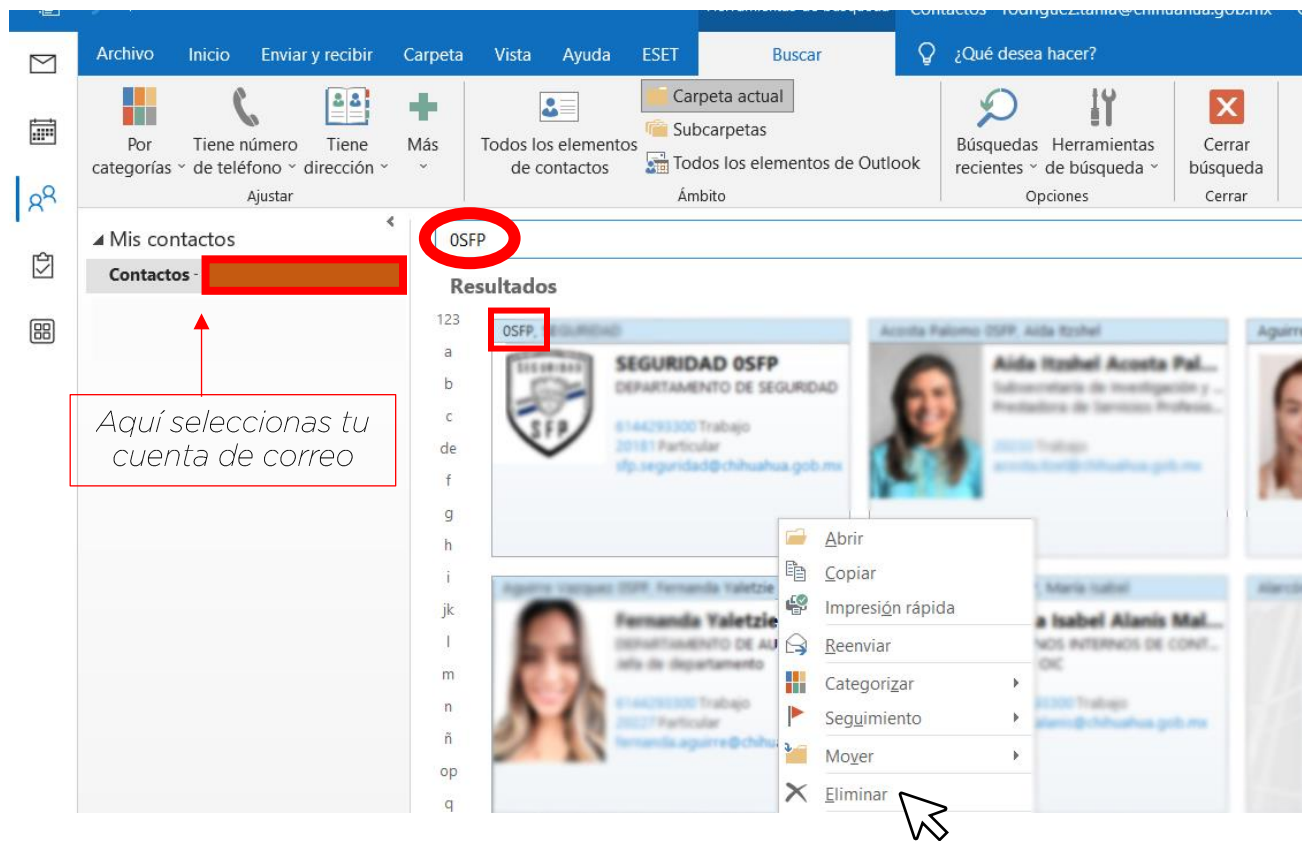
Herramientas de búsqueda Contactos - rodriguez.tania@chihuahua.gob.mx

Archivo Inicio Enviar y recibir Carpeta Vista Ayuda ESET Buscar ¿Qué desea hacer?

Por categorías Tiene número de teléfono Tiene dirección Más
Ajustar

Todos los elementos de contactos
Carpeta actual
Subcarpetas
Todos los elementos de Outlook
Ámbito

Búsquedas recientes Herramientas de búsqueda
Opciones

Cerrar búsqueda
Cerrar

Mis contactos
Contactos -

Aquí seleccionas tu cuenta de correo

0SFP

Resultados

123 a b c de f g h i jk l m n ñ op q

0SFP, SEGURIDAD
SEGURIDAD 0SFP
DEPARTAMENTO DE SEGURIDAD
6144293300 Trabajo
20181 Particular
sfp.seguridad@chihuahua.gob.mx

Acosta Palomo 0SFP, Aida Itzhel
Aida Itzhel Acosta Pal...
Subsecretaría de Investigación y ...
Prestadora de Servicios Profesio...
20233 Trabajo
acosta.itzel@chihuahua.gob.mx

Aguirre Vazquez 0SFP, Fernanda Yaletzie
Fernanda Yaletzie
DEPARTAMENTO DE AU
Jefa de departamento
6144293300 Trabajo
20227 Particular
fernanda.aguirre@chihu

María Isabel
a Isabel Alanis Mal...
NOS INTERNOS DE CONT...
OIC
3300 Trabajo
alanis@chihuahua.gob.mx

Abrir
Copiar
Impresión rápida
Reenviar
Categorizar
Seguimiento
Mover
Eliminar